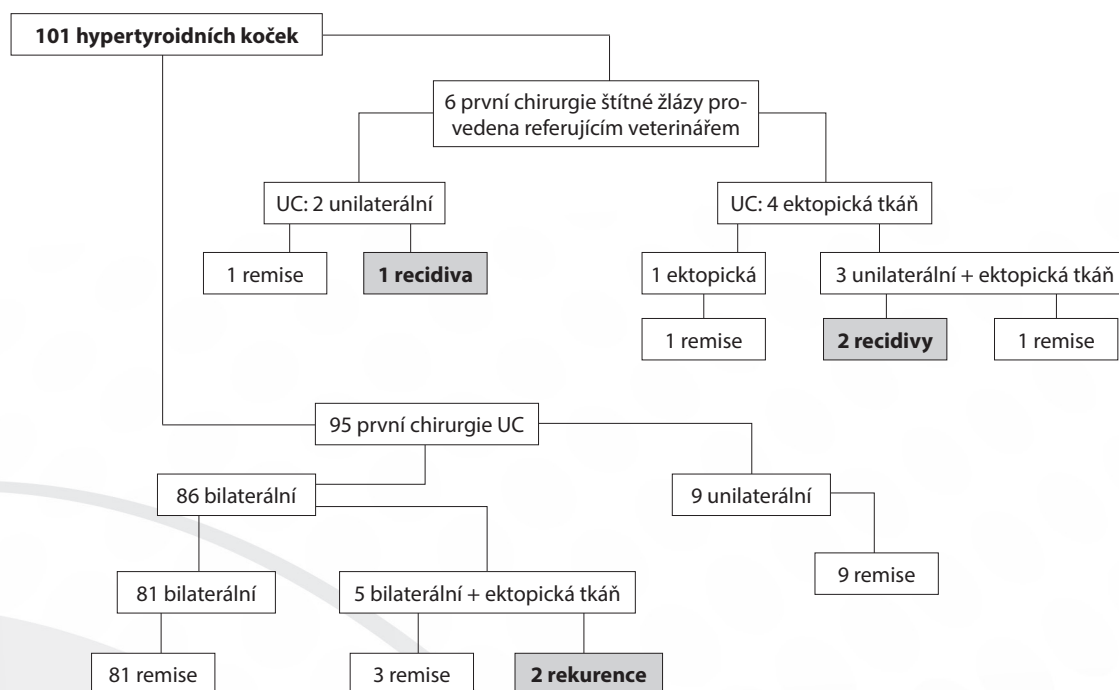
**101 hypertyroidních koček**

6 první chirurgie štítné žlázy provedena referujícím veterinářem

UC: 2 unilaterální

1 remise

**1 recidiva**

UC: 4 ektopická tkáň

1 ektopická

1 remise

3 unilaterální + ektopická tkáň

**2 recidivy**

1 remise

95 první chirurgie UC

86 bilaterální

81 bilaterální

81 remise

5 bilaterální + ektopická tkáň

3 remise

**2 rekurence**

9 unilaterální

9 remise